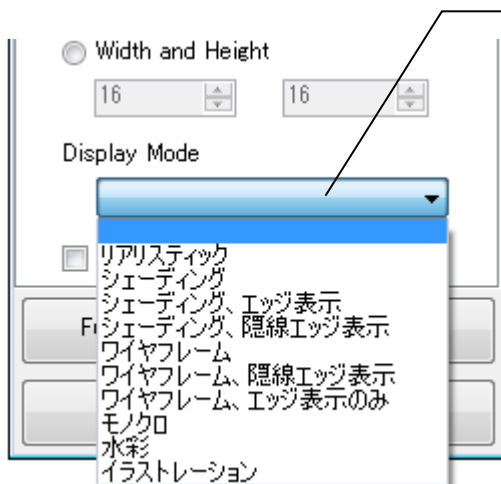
Width and Height

16

16

Display Mode

リアリスティック
シェーディング
シェーディング、エッジ表示
シェーディング、隠線エッジ表示
ワイヤフレーム
ワイヤフレーム、隠線エッジ表示
ワイヤフレーム、エッジ表示のみ
モノクロ
水彩
イラストレーション

F